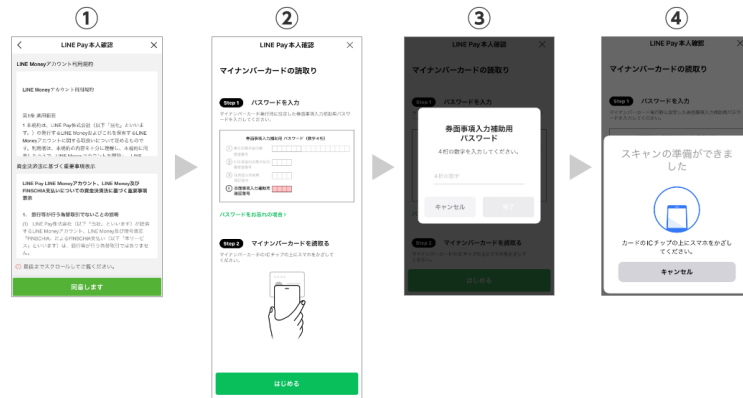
①

LINE Pay本人確認

LINE Moneyアカウント利用規約

LINE Moneyアカウント利用規約

第1条 適用範囲
1 本規約は、LINE Pay株式会社（以下「当社」といいます。）が提供するLINE Moneyおよびこれを保有するLINE Moneyアカウントに関する取扱いについて定めるものです。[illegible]

資金決済法に基づく重要事項表示

LINE Pay LINE Moneyアカウント、LINE Money及びFINSCHIA支払いについての資金決済法に基づく重要事項表示

1. 銀行等が行う為替取引ではないことの説明
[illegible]

最後までスクロールしてご覧ください。

同意します

②

LINE Pay本人確認

マイナンバーカードの読取り

Step 1 パスワードを入力

マイナンバーカード発行時に設定した券面事項入力補助用パスワードを入力してください。

券面事項入力補助用 パスワード（数字4桁）

パスワードをお忘れの場合 >

Step 2 マイナンバーカードを読取る

マイナンバーカードのICチップの上にスマホをかざしてください。

はじめる

③

LINE Pay本人確認

マイナンバーカードの読取り

Step 1 パスワードを入力

券面事項入力補助用パスワード

4桁の数字を入力してください。

4桁の数字

キャンセル

完了

Step 2 マイナンバーカードを読取る

はじめる

④

LINE Pay本人確認

マイナンバーカードの読取り

Step 1 パスワードを入力

スキャンの準備ができました

カードのICチップの上にスマホをかざしてください。

キャンセル